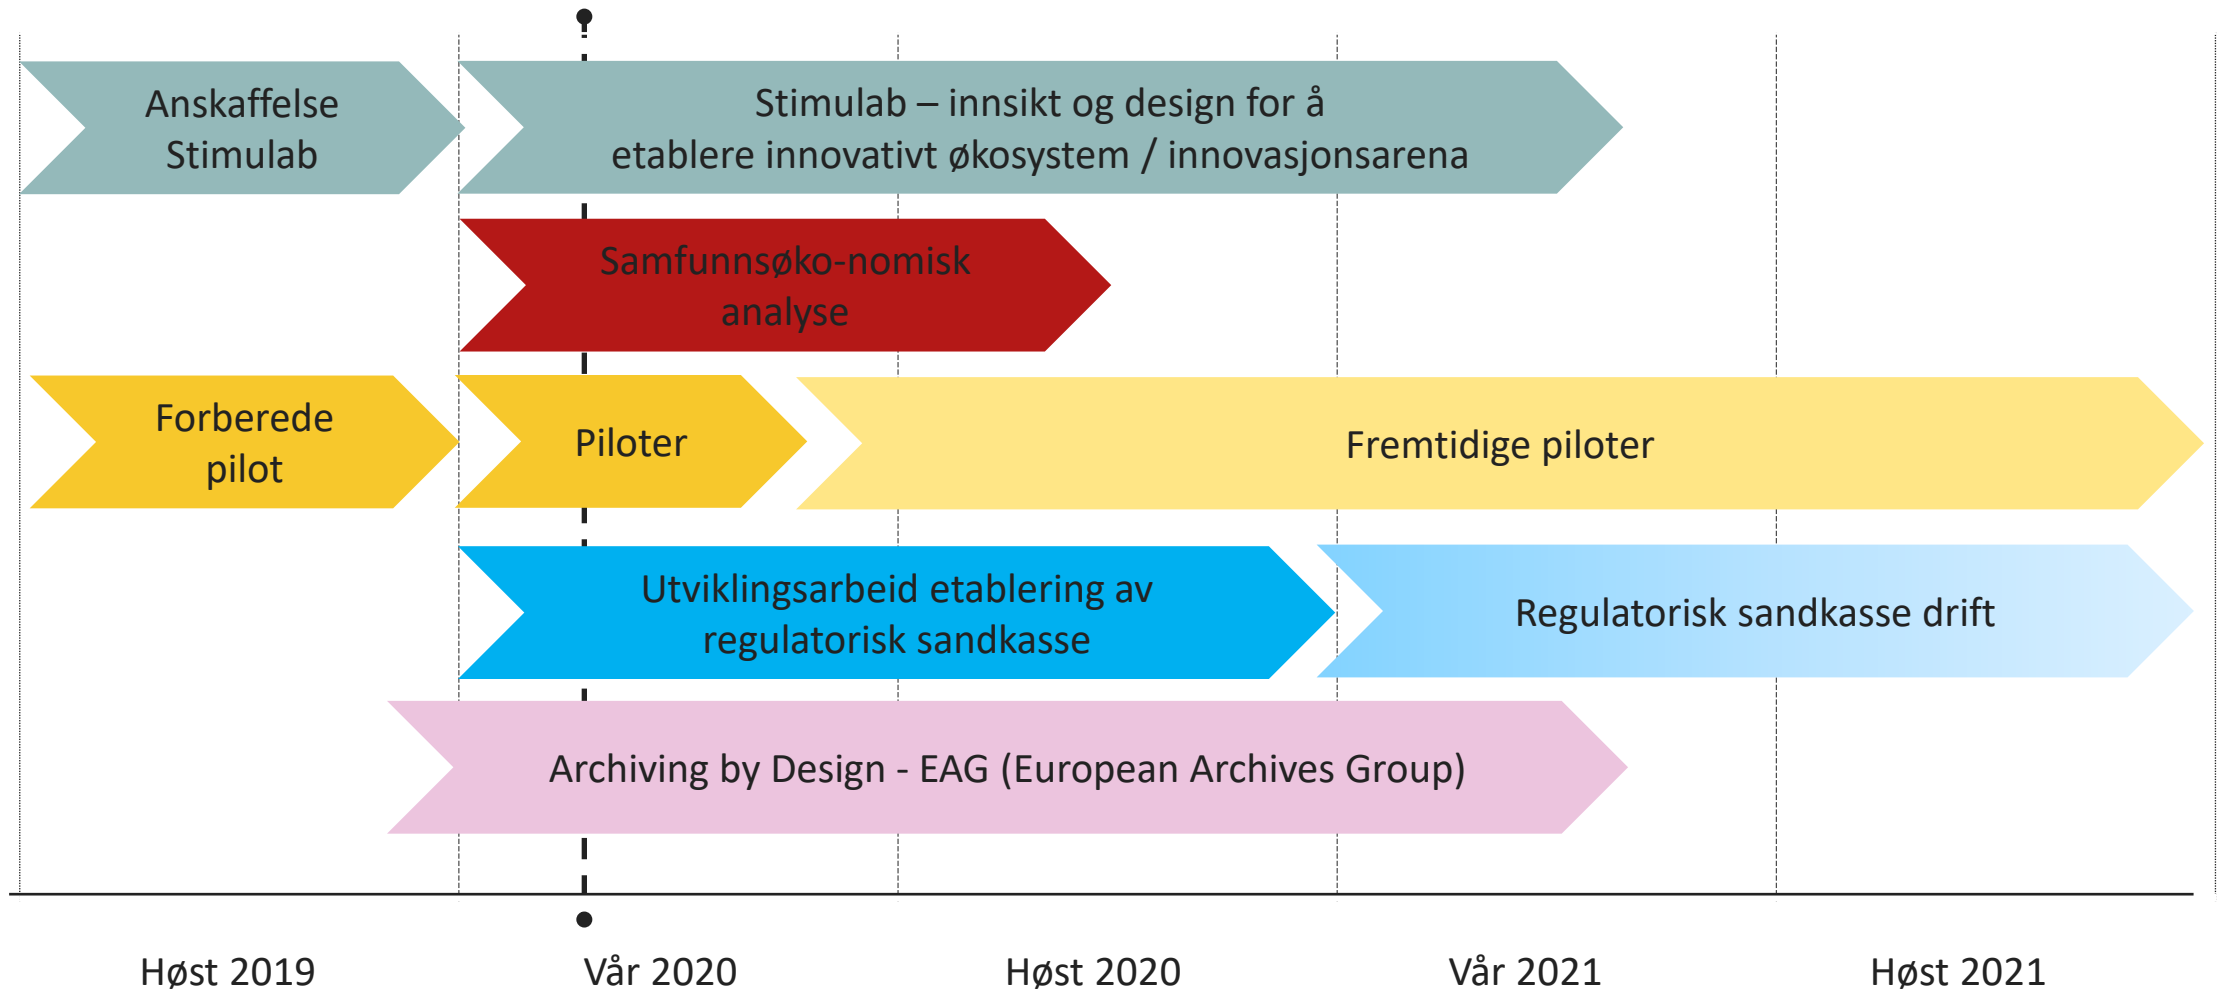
Anskaffelse Stimulab

Stimulab – innsikt og design for å etablere innovativt økosystem / innovasjonsarena

Samfunnsøko-nomisk analyse

Forberede pilot

Piloter

Fremtidige piloter

Utviklingsarbeid etablering av regulatorisk sandkasse

Regulatorisk sandkasse drift

Archiving by Design - EAG (European Archives Group)

Høst 2019

Vår 2020

Høst 2020

Vår 2021

Høst 2021